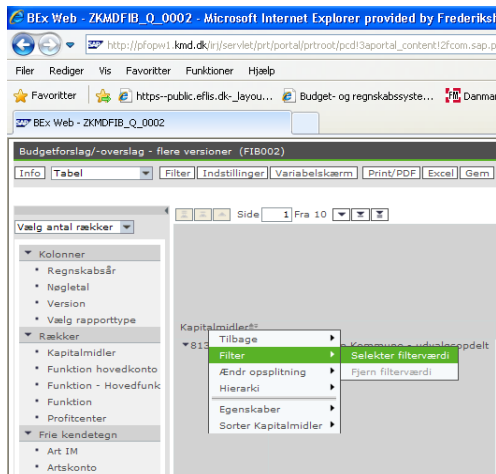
BEx Web - ZKMDFIB_Q_0002 - Microsoft Internet Explorer provided by Frederiksh

http://pfopw1.kmd.dk/irj/servlet/prt/portal/prtroot/pcd!3aportal_content!2fcom.sap.p

Filer Rediger Vis Favoritter Funktioner Hjælp

Favoritter https--public.eflis.dk-_layou... Budget- og regnskabssyste... Danmar

BEx Web - ZKMDFIB_Q_0002

Budgetforslag/-overslag - flere versioner (FIB002)

Info Tabel Filter Indstillinger Variabelskærm Print/PDF Excel Gem

Vælg antal rækker

Kolonner
Regnskabsår
Nøgletal
Version
Vælg rapporttype

Rækker
Kapitalmidler
Funktion hovedkonto
Funktion - Hovedfunk
Funktion
Profitcenter

Frie kendetegn
Art IM
Artskonto

Side 1 Fra 10

Kapitalmidler
813 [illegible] e Kommune - udvalgsopdelt

Tilbage
Filter
Ændr opsplitning
Hierarki
Egenskaber
Sorter Kapitalmidler

Selekter filterværdi
Fjern filterværdi